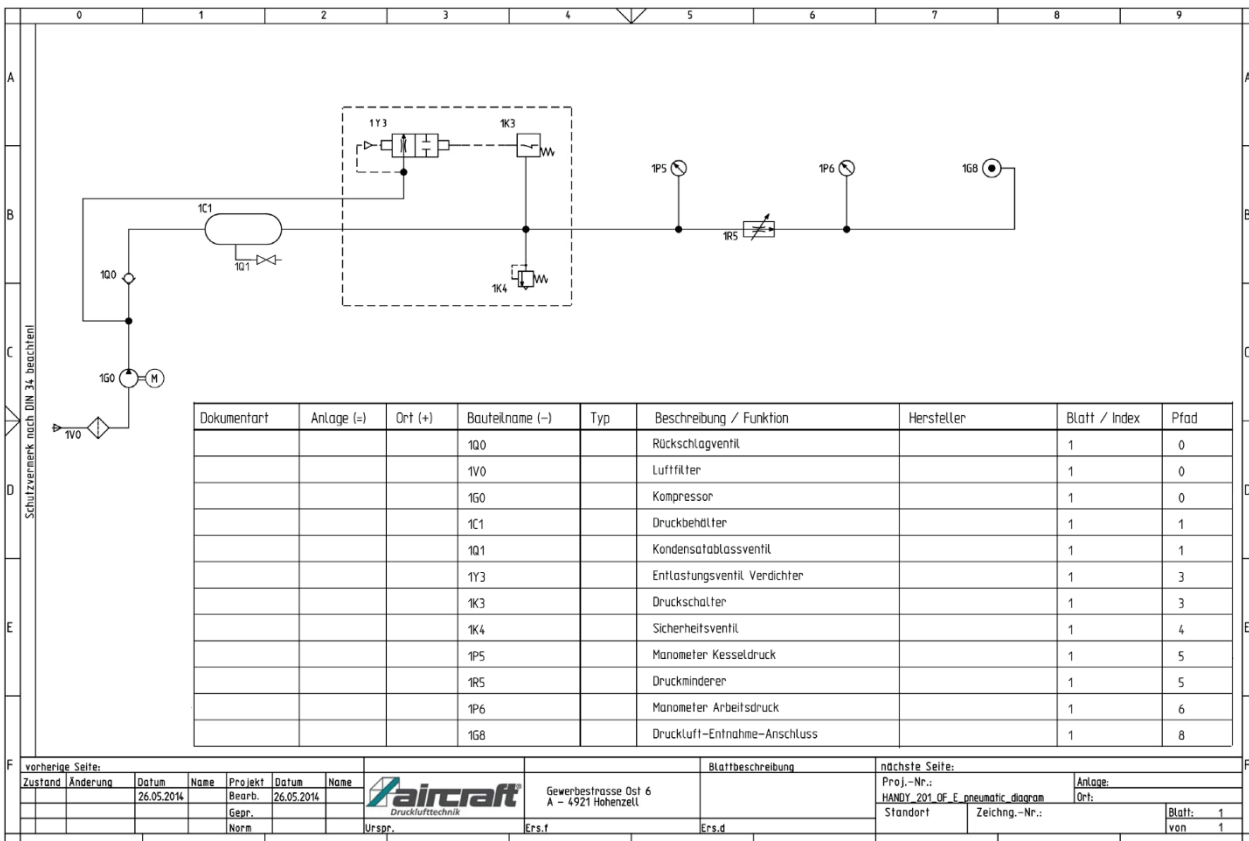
0 1 2 3 4 5 6 7 8 9

A B C D E F

Schutzvermerk nach DIN 34 beachten!

1Y3 1K3 1P5 1P6 1G8 1C1 1R5 1Q1 1Q0 1K4 1G0 M 1V0

| Dokumentart | Anlage (=) | Ort (+) | Bauteilname (-) | Typ | Beschreibung / Funktion | Hersteller | Blatt / Index | Pfad |
|---|---|---|---|---|---|---|---|---|
| | | | 1Q0 | | Rückschlagventil | | 1 | 0 |
| | | | 1V0 | | Luftfilter | | 1 | 0 |
| | | | 1G0 | | Kompressor | | 1 | 0 |
| | | | 1C1 | | Druckbehälter | | 1 | 1 |
| | | | 1Q1 | | Kondensatablassventil | | 1 | 1 |
| | | | 1Y3 | | Entlastungsventil Verdichter | | 1 | 3 |
| | | | 1K3 | | Druckschalter | | 1 | 3 |
| | | | 1K4 | | Sicherheitsventil | | 1 | 4 |
| | | | 1P5 | | Manometer Kesseldruck | | 1 | 5 |
| | | | 1R5 | | Druckminderer | | 1 | 5 |
| | | | 1P6 | | Manometer Arbeitsdruck | | 1 | 6 |
| | | | 1G8 | | Druckluft-Entnahme-Anschluss | | 1 | 8 |

vorherige Seite:
Zustand Änderung Datum Name
26.05.2014
Projekt Datum Name
Bearb. 26.05.2014
Gepr.
Norm
aircraft Drucklufttechnik
Gewerbestrasse Ost 6
A - 4921 Hohenzell
Blattbeschreibung
nächste Seite:
Proj.-Nr.:
HANDY_201_OF_E_pneumatic_diagram
Anlage:
Ort:
Standort Zeichng.-Nr.:
Blatt: 1
von 1
Urspr.
Ers.f
Ers.d